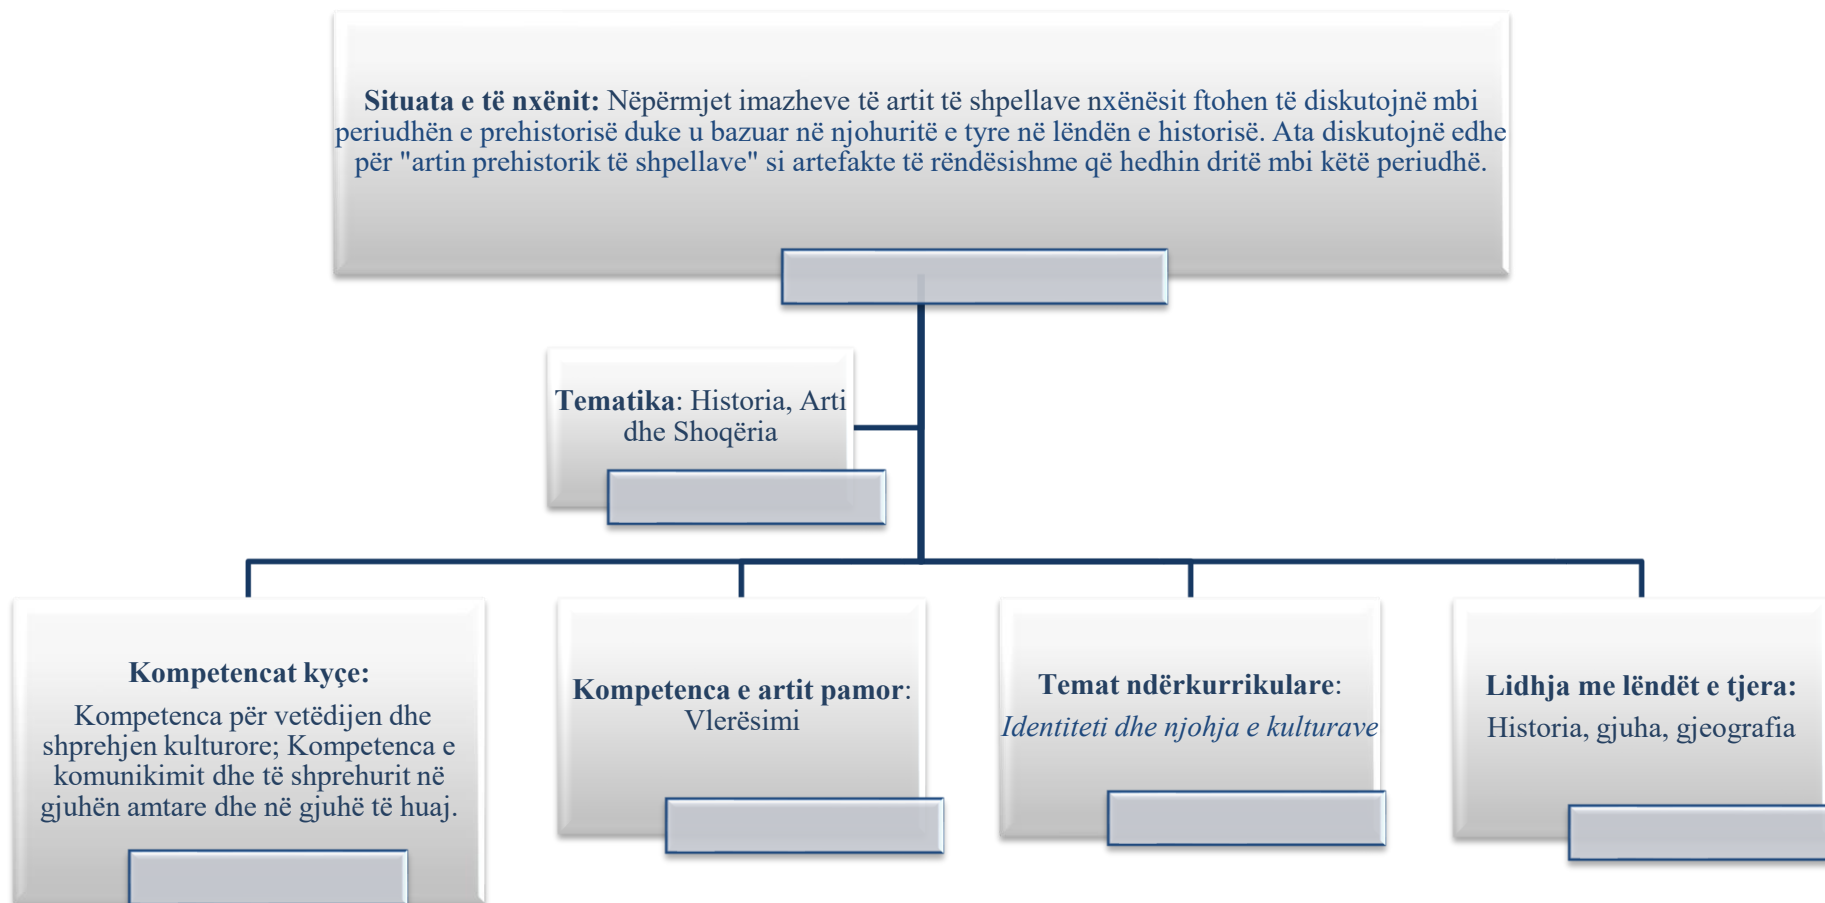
**Situata e të nxënit:** Nëpërmjet imazheve të artit të shpellave nxënësit ftohen të diskutojnë mbi periudhën e prehistorisë duke u bazuar në njohuritë e tyre në lëndën e historisë. Ata diskutojnë edhe për "artin prehistorik të shpellave" si artefakte të rëndësishme që hedhin dritë mbi këtë periudhë.

**Tematika**: Historia, Arti dhe Shoqëria

**Kompetencat kyçe:**
Kompetenca për vetëdijen dhe shprehjen kulturore; Kompetenca e komunikimit dhe të shprehurit në gjuhën amtare dhe në gjuhë të huaj.

**Kompetenca e artit pamor**: Vlerësimi

**Temat ndërkurrikulare**: *Identiteti dhe njohja e kulturave*

**Lidhja me lëndët e tjera:** Historia, gjuha, gjeografia